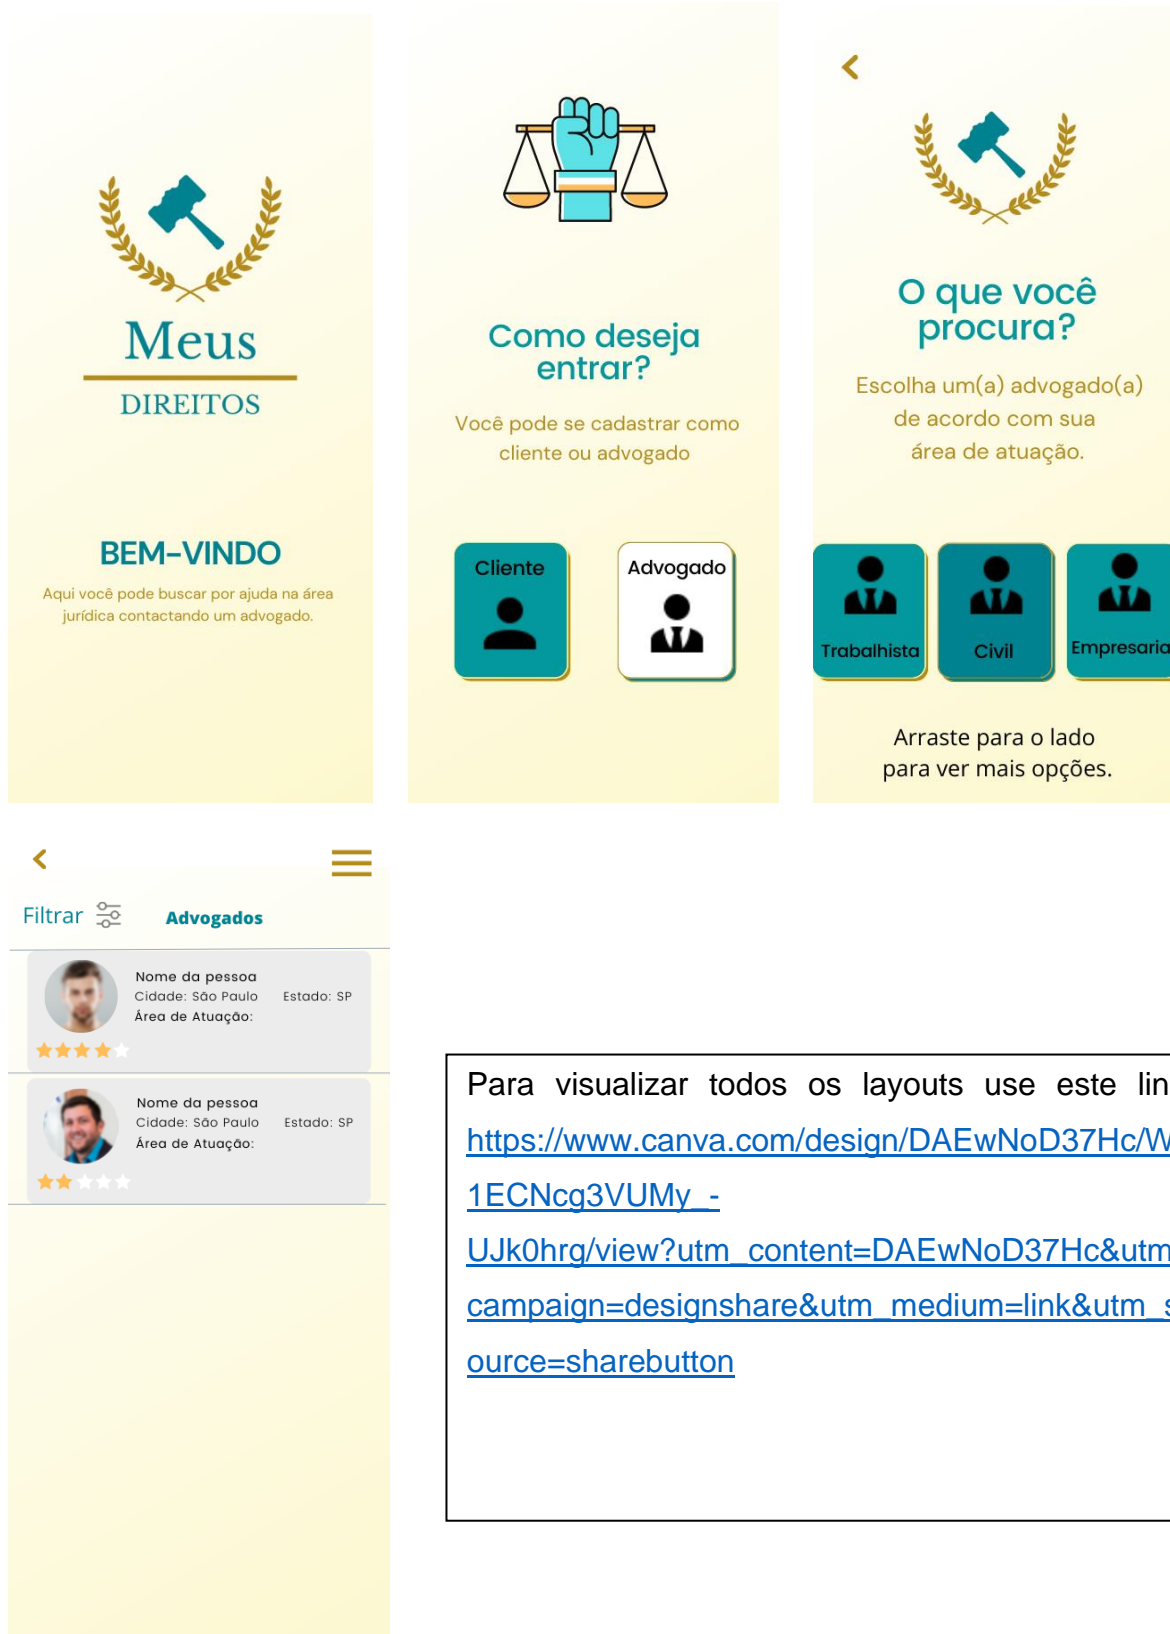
Meus
DIREITOS

BEM-VINDO
Aqui você pode buscar por ajuda na área jurídica contactando um advogado.

Como deseja entrar?
Você pode se cadastrar como cliente ou advogado

Cliente
Advogado

O que você procura?
Escolha um(a) advogado(a) de acordo com sua área de atuação.

Trabalhista
Civil
Empresaria

Arraste para o lado para ver mais opções.

Filtrar
Advogados

Nome da pessoa
Cidade: São Paulo
Estado: SP
Área de Atuação:

Nome da pessoa
Cidade: São Paulo
Estado: SP
Área de Atuação:

Para visualizar todos os layouts use este lin
https://www.canva.com/design/DAEwNoD37Hc/W
1ECNcg3VUMy_-
UJk0hrg/view?utm_content=DAEwNoD37Hc&utm
campaign=designshare&utm_medium=link&utm_s
ource=sharebutton